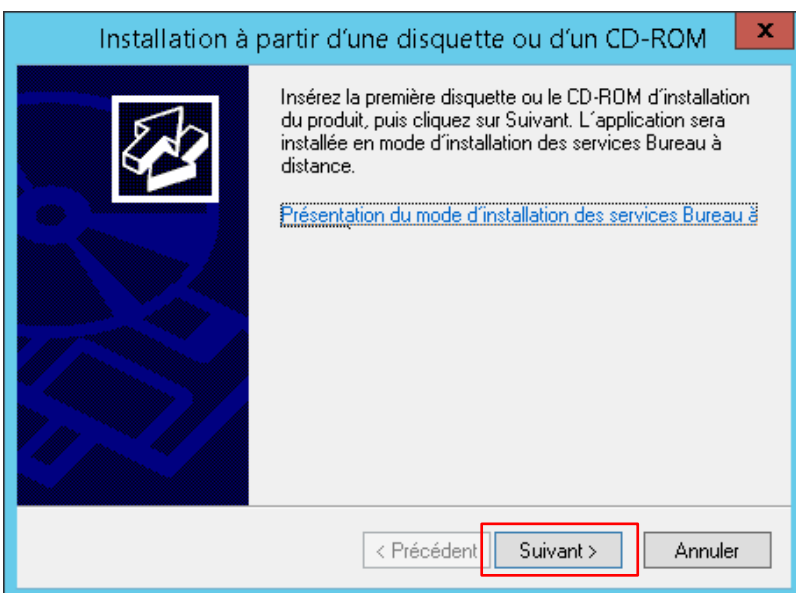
Installation à partir d'une disquette ou d'un CD-ROM

x

Insérez la première disquette ou le CD-ROM d'installation du produit, puis cliquez sur Suivant. L´application sera installée en mode d'installation des services Bureau à distance.

Présentation du mode d'installation des services Bureau à

< Précédent

Suivant >

Annuler